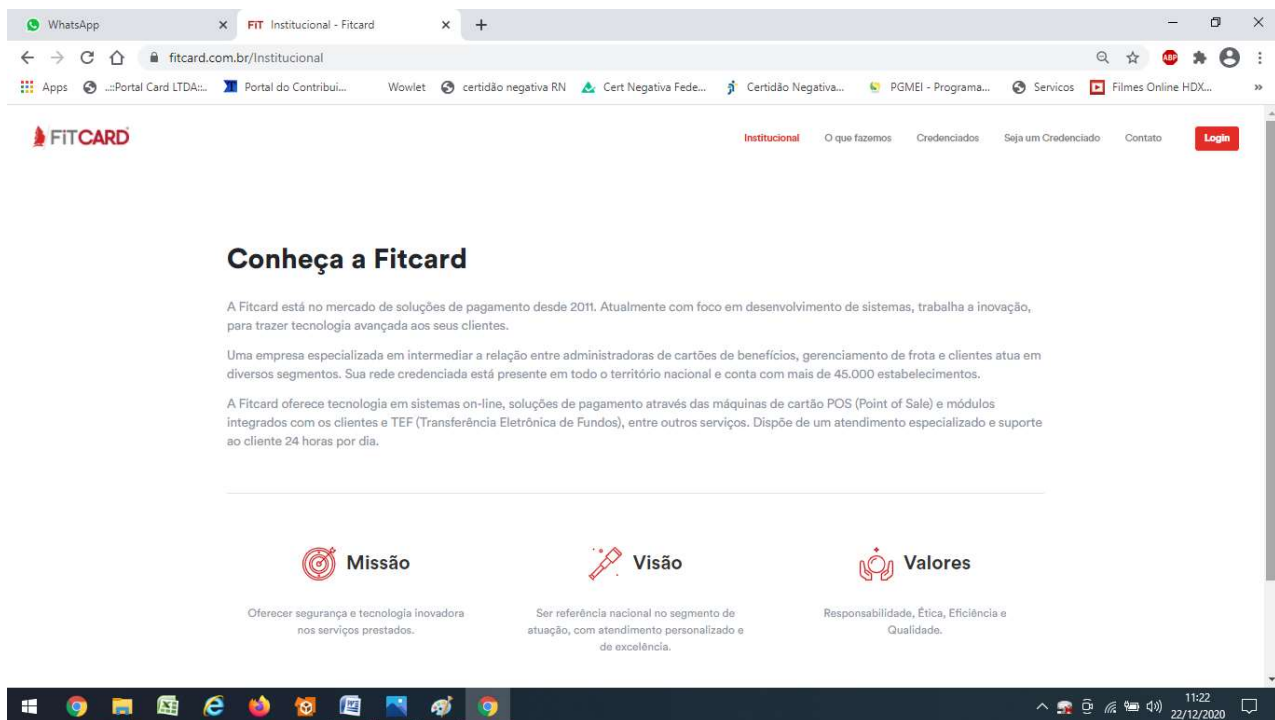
WhatsApp
FIT Institucional - Fitcard
fitcard.com.br/Institucional
Apps .::Portal Card LTDA::. Portal do Contribui... Wowlet certidão negativa RN Cert Negativa Fede... Certidão Negativa... PGMEI - Programa... Servicos Filmes Online HDX...

FITCARD
Institucional O que fazemos Credenciados Seja um Credenciado Contato Login

Conheça a Fitcard

A Fitcard está no mercado de soluções de pagamento desde 2011. Atualmente com foco em desenvolvimento de sistemas, trabalha a inovação, para trazer tecnologia avançada aos seus clientes.

Uma empresa especializada em intermediar a relação entre administradoras de cartões de benefícios, gerenciamento de frota e clientes atua em diversos segmentos. Sua rede credenciada está presente em todo o território nacional e conta com mais de 45.000 estabelecimentos.

A Fitcard oferece tecnologia em sistemas on-line, soluções de pagamento através das máquinas de cartão POS (Point of Sale) e módulos integrados com os clientes e TEF (Transferência Eletrônica de Fundos), entre outros serviços. Dispõe de um atendimento especializado e suporte ao cliente 24 horas por dia.

Missão
Oferecer segurança e tecnologia inovadora nos serviços prestados.

Visão
Ser referência nacional no segmento de atuação, com atendimento personalizado e de excelência.

Valores
Responsabilidade, Ética, Eficiência e Qualidade.

11:22
22/12/2020